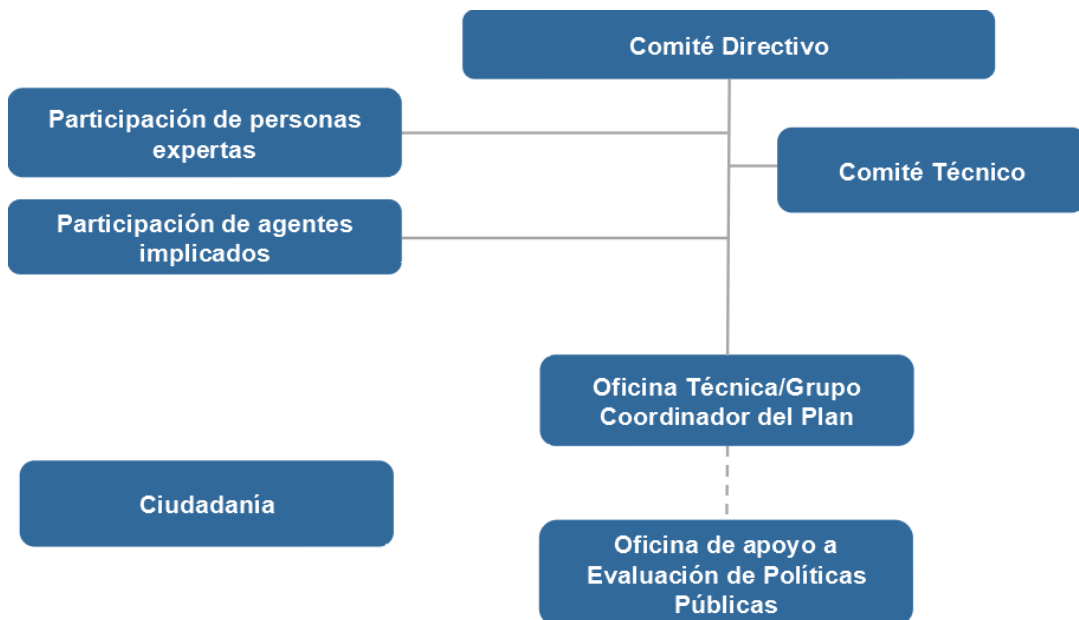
Comité Directivo

Participación de personas expertas

Comité Técnico

Participación de agentes implicados

Oficina Técnica/Grupo Coordinador del Plan

Ciudadanía

Oficina de apoyo a Evaluación de Políticas Públicas